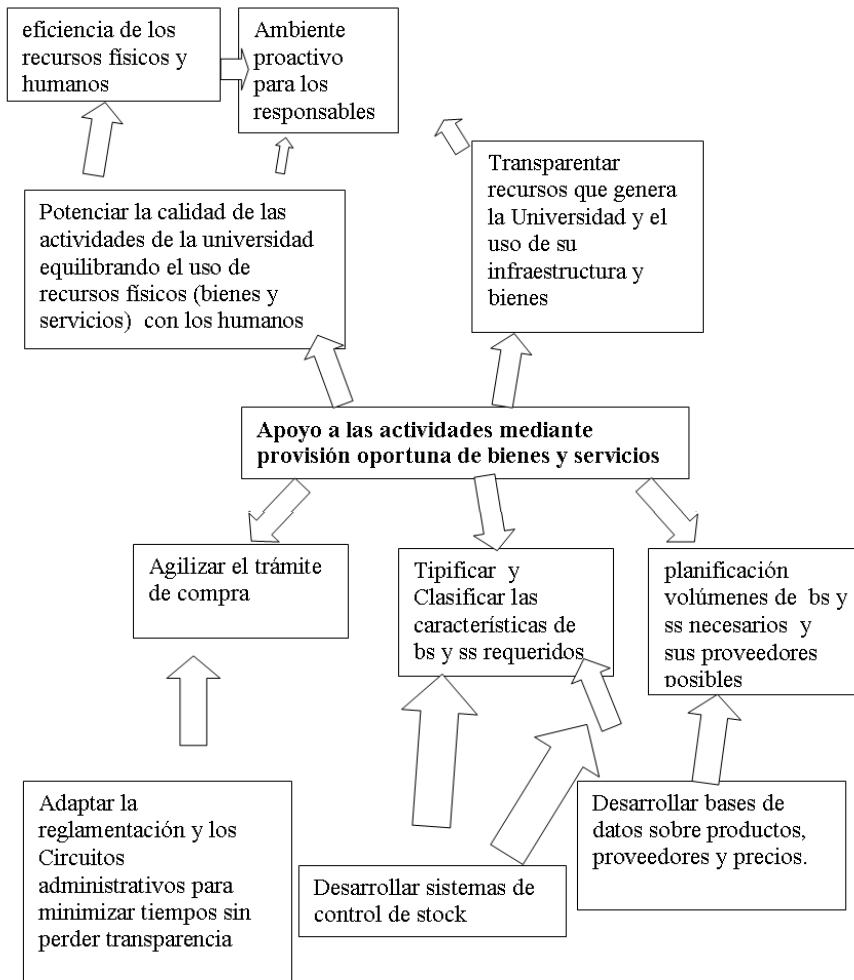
eficiencia de los recursos físicos y humanos

Ambiente proactivo para los responsables

Potenciar la calidad de las actividades de la universidad equilibrando el uso de recursos físicos (bienes y servicios) con los humanos

Transparentar recursos que genera la Universidad y el uso de su infraestructura y bienes

**Apoyo a las actividades mediante provisión oportuna de bienes y servicios**

Agilizar el trámite de compra

Tipificar y Clasificar las características de bs y ss requeridos

planificación volúmenes de bs y ss necesarios y sus proveedores posibles

Adaptar la reglamentación y los Circuitos administrativos para minimizar tiempos sin perder transparencia

Desarrollar sistemas de control de stock

Desarrollar bases de datos sobre productos, proveedores y precios.